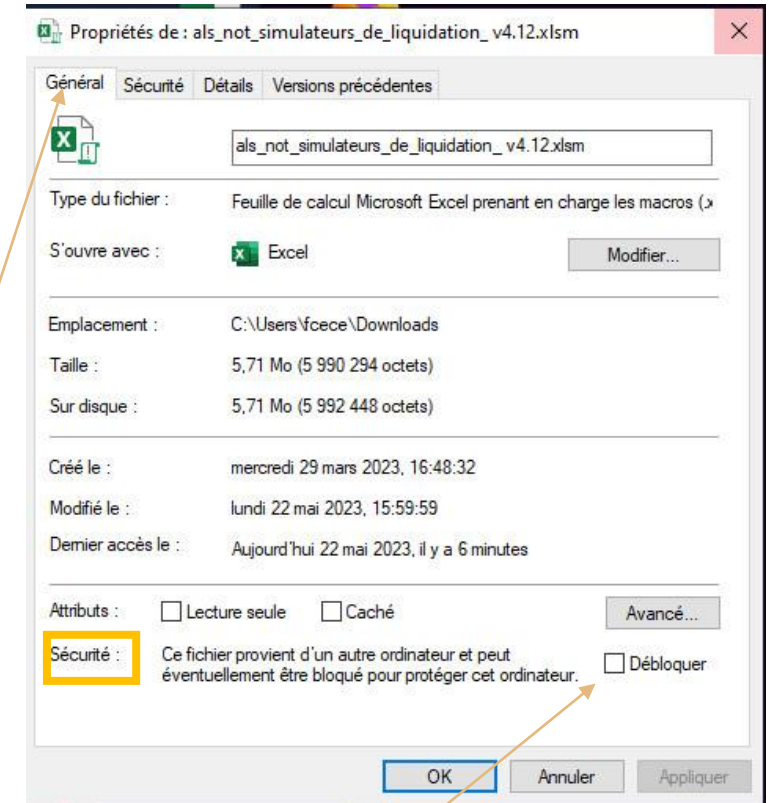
Propriétés de : als_not_simulateurs_de_liquidation_ v4.12.xlsm

Général | Sécurité | Détails | Versions précédentes

als_not_simulateurs_de_liquidation_ v4.12.xlsm

Type du fichier : Feuille de calcul Microsoft Excel prenant en charge les macros (.x

S'ouvre avec : Excel

Modifier...

Emplacement : C:\Users\fcece\Downloads

Taille : 5,71 Mo (5 990 294 octets)

Sur disque : 5,71 Mo (5 992 448 octets)

Créé le : mercredi 29 mars 2023, 16:48:32

Modifié le : lundi 22 mai 2023, 15:59:59

Dernier accès le : Aujourd'hui 22 mai 2023, il y a 6 minutes

Attributs : Lecture seule Caché

Avancé...

Sécurité : Ce fichier provient d'un autre ordinateur et peut éventuellement être bloqué pour protéger cet ordinateur.

Débloquer

OK Annuler Appliquer